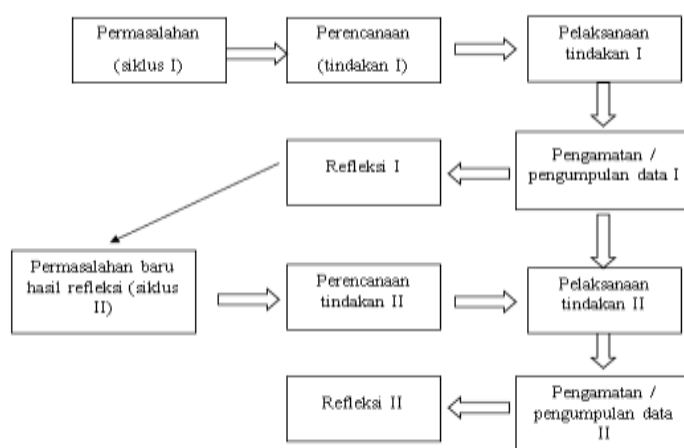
Permasalahan

(siklus I)

Perencanaan

(tindakan I)

Pelaksanaan tindakan I

Pengamatan / pengumpulan data I

Refleksi I

Permasalahan baru hasil refleksi (siklus II)

Perencanaan tindakan II

Pelaksanaan tindakan II

Pengamatan / pengumpulan data II

Refleksi II